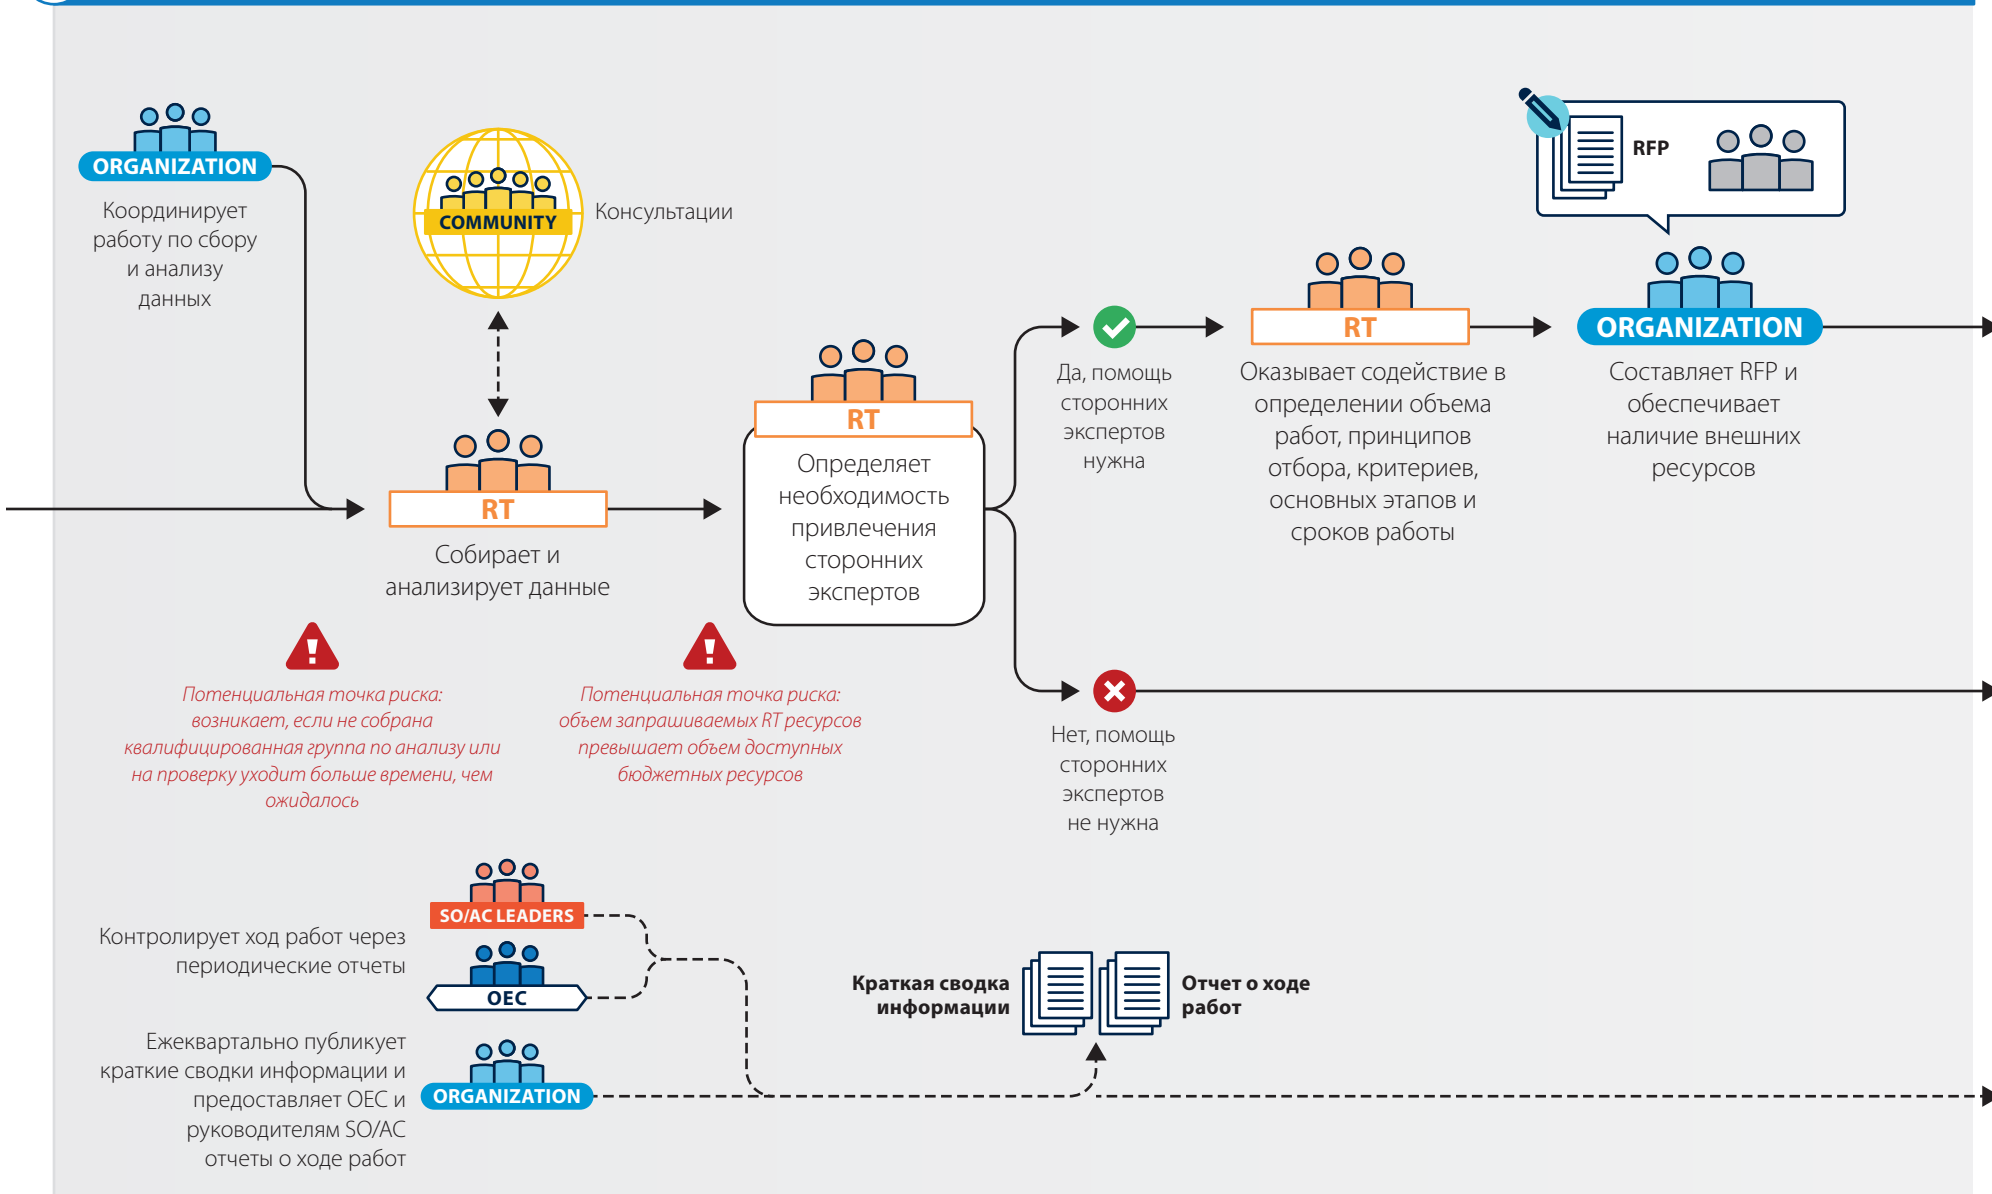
ORGANIZATION

Координирует работу по сбору и анализу данных

COMMUNITY

Консультации

RT

Собирает и анализирует данные

RT

Определяет необходимость привлечения сторонних экспертов

Да, помощь сторонних экспертов нужна

RT

Оказывает содействие в определении объема работ, принципов отбора, критериев, основных этапов и сроков работы

RFP

ORGANIZATION

Составляет RFP и обеспечивает наличие внешних ресурсов

Потенциальная точка риска: возникает, если не собрана квалифицированная группа по анализу или на проверку уходит больше времени, чем ожидалось

Потенциальная точка риска: объем запрашиваемых RT ресурсов превышает объем доступных бюджетных ресурсов

Нет, помощь сторонних экспертов не нужна

SO/AC LEADERS

Контролирует ход работ через периодические отчеты

OEC

Краткая сводка информации

Отчет о ходе работ

Ежеквартально публикует краткие сводки информации и предоставляет OEC и руководителям SO/AC отчеты о ходе работ

ORGANIZATION